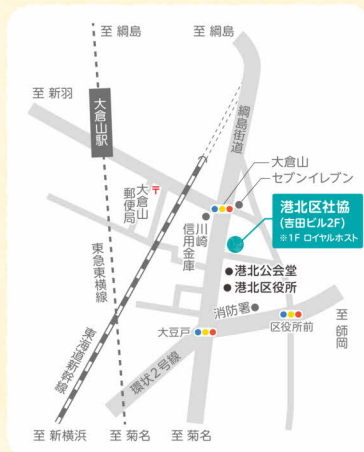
至 綱島
至 綱島
至 新羽
大倉山駅
綱島街道
大倉山
セブンイレブン
大倉山郵便局
信川崎用金庫
港北区社協
(吉田ビル2F)
※1F ロイヤルホスト
東急東横線
港北公会堂
港北区役所
東海道新幹線
消防署
大豆戸
区役所前
至 師岡
環状2号線
至 新横浜
至 菊名
至 菊名